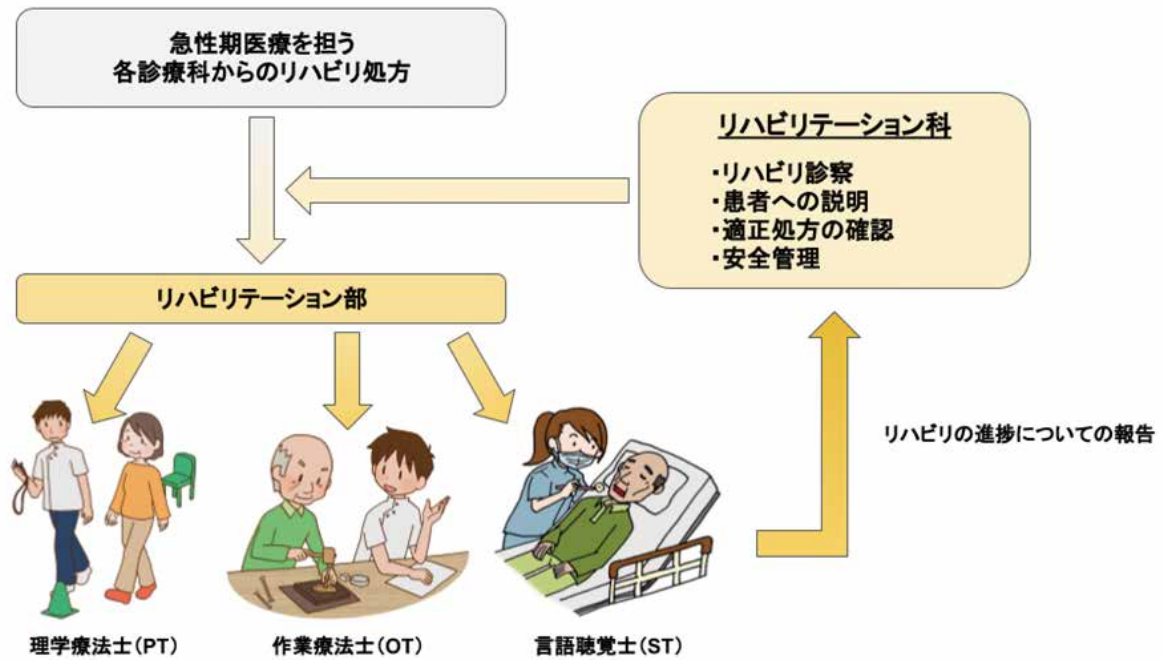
急性期医療を担う
各診療科からのリハビリ処方

リハビリテーション科

・リハビリ診察
・患者への説明
・適正処方の確認
・安全管理

リハビリテーション部

リハビリの進捗についての報告

理学療法士(PT)

作業療法士(OT)

言語聴覚士(ST)